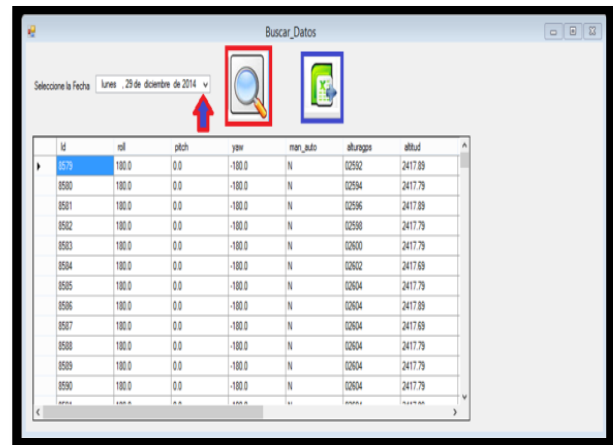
Buscar_Datos

Seleccione la Fecha lunes , 29 de diciembre de 2014

| Id | roll | pitch | yaw | man_auto | alturagps | altitud |
|---|---|---|---|---|---|---|
| 8579 | 180.0 | 0.0 | -180.0 | N | 02592 | 2417.89 |
| 8580 | 180.0 | 0.0 | -180.0 | N | 02594 | 2417.79 |
| 8581 | 180.0 | 0.0 | -180.0 | N | 02596 | 2417.89 |
| 8582 | 180.0 | 0.0 | -180.0 | N | 02598 | 2417.79 |
| 8583 | 180.0 | 0.0 | -180.0 | N | 02600 | 2417.79 |
| 8584 | 180.0 | 0.0 | -180.0 | N | 02602 | 2417.69 |
| 8585 | 180.0 | 0.0 | -180.0 | N | 02604 | 2417.79 |
| 8586 | 180.0 | 0.0 | -180.0 | N | 02604 | 2417.89 |
| 8587 | 180.0 | 0.0 | -180.0 | N | 02604 | 2417.69 |
| 8588 | 180.0 | 0.0 | -180.0 | N | 02604 | 2417.89 |
| 8589 | 180.0 | 0.0 | -180.0 | N | 02604 | 2417.79 |
| 8590 | 180.0 | 0.0 | -180.0 | N | 02604 | 2417.79 |
| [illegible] | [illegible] | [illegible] | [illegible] | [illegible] | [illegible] | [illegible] |